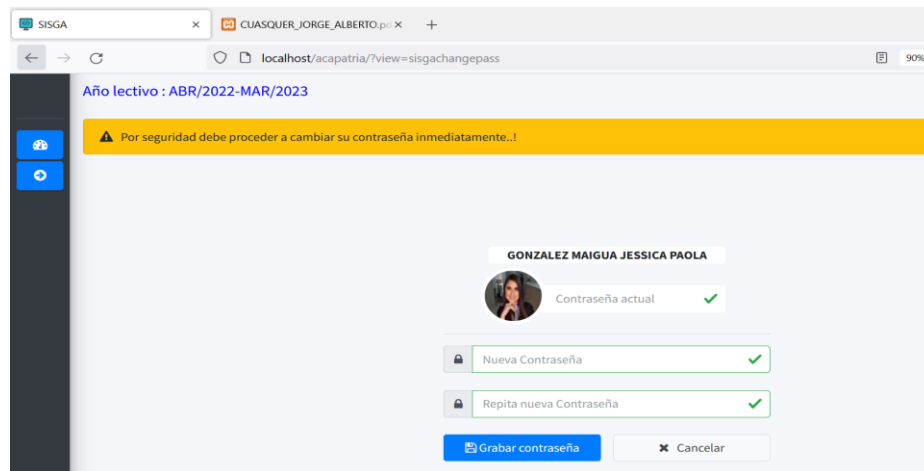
SISGA ×
CUASQUER_JORGE_ALBERTO.p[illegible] ×
+
localhost/acapatria/?view=sisgachangepass
90%

Año lectivo : ABR/2022-MAR/2023

Por seguridad debe proceder a cambiar su contraseña inmediatamente..!

GONZALEZ MAIGUA JESSICA PAOLA

Contraseña actual

Nueva Contraseña

Repita nueva Contraseña

Grabar contraseña
Cancelar